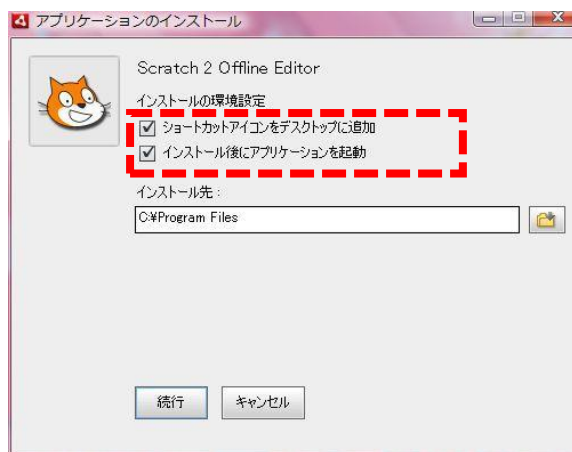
アプリケーションのインストール

Scratch 2 Offline Editor

インストールの環境設定

ショートカットアイコンをデスクトップに追加

インストール後にアプリケーションを起動

インストール先：

C:¥Program Files

続行

キャンセル